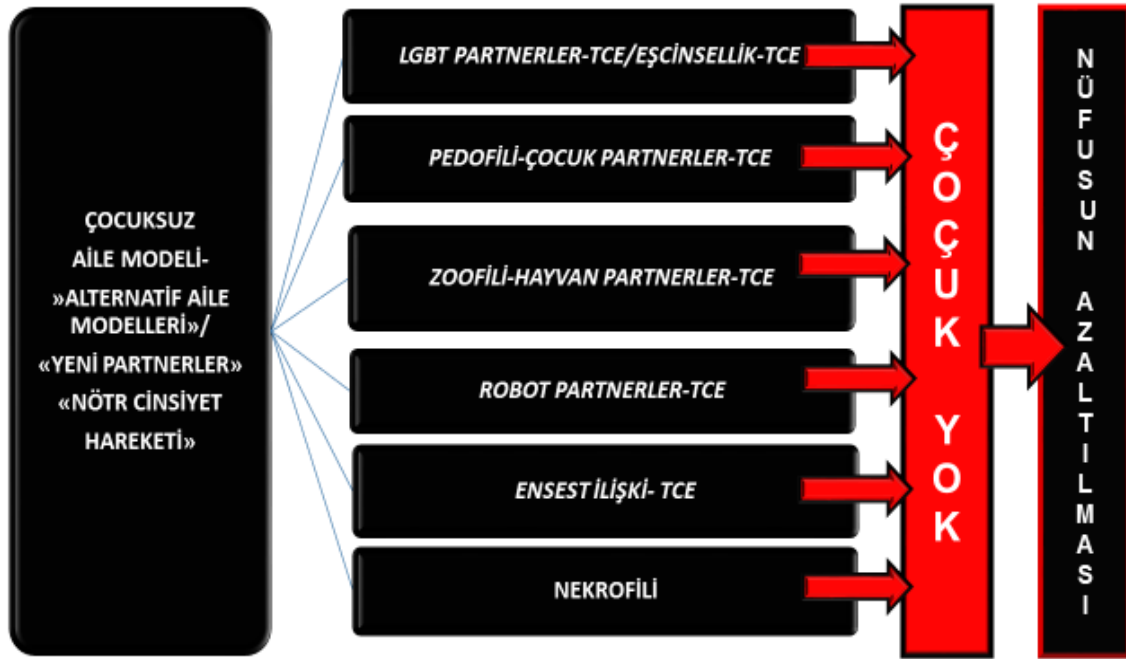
ÇOCUKSUZ AİLE MODELİ- »ALTERNATİF AİLE MODELLERİ»/ «YENİ PARTNERLER» «NÖTR CİNSİYET HAREKETİ»

LGBT PARTNERLER-TCE/EŞCİNSELLİK-TCE

PEDOFİLİ-ÇOCUK PARTNERLER-TCE

ZOOFİLİ-HAYVAN PARTNERLER-TCE

ROBOT PARTNERLER-TCE

ENSEST İLİŞKİ- TCE

NEKROFİLİ

ÇOÇUK YOK

NÜFUSUN AZALTILMASI